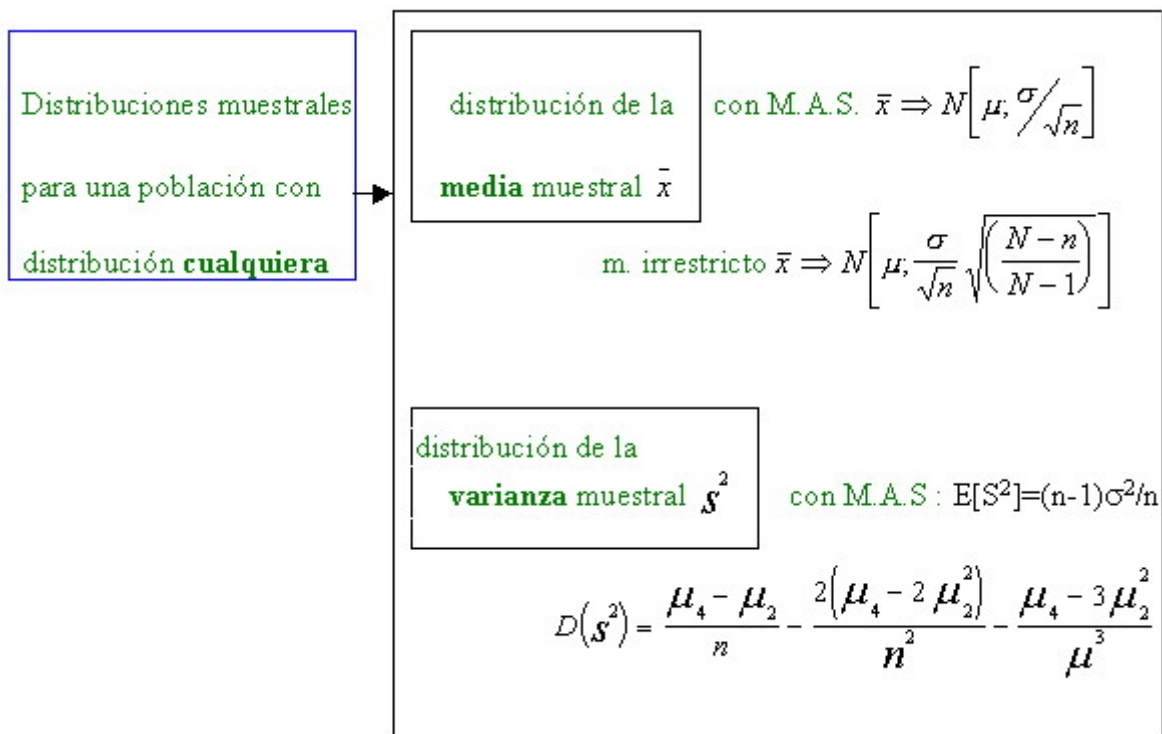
Distribuciones muestrales para una población con distribución **cualquiera**

distribución de la **media** muestral $\bar{x}$

con M.A.S. $\bar{x} \Rightarrow N\left[\mu; \sigma/\sqrt{n}\right]$

m. irrestricto $\bar{x} \Rightarrow N\left[\mu; \frac{\sigma}{\sqrt{n}}\sqrt{\left(\frac{N-n}{N-1}\right)}\right]$

distribución de la **varianza** muestral $s^2$

con M.A.S : E[S$^2$]=(n-1)σ$^2$/n

$D(s^2) = \frac{\mu_4 - \mu_2}{n} - \frac{2(\mu_4 - 2\mu_2^2)}{n^2} - \frac{\mu_4 - 3\mu_2^2}{\mu^3}$